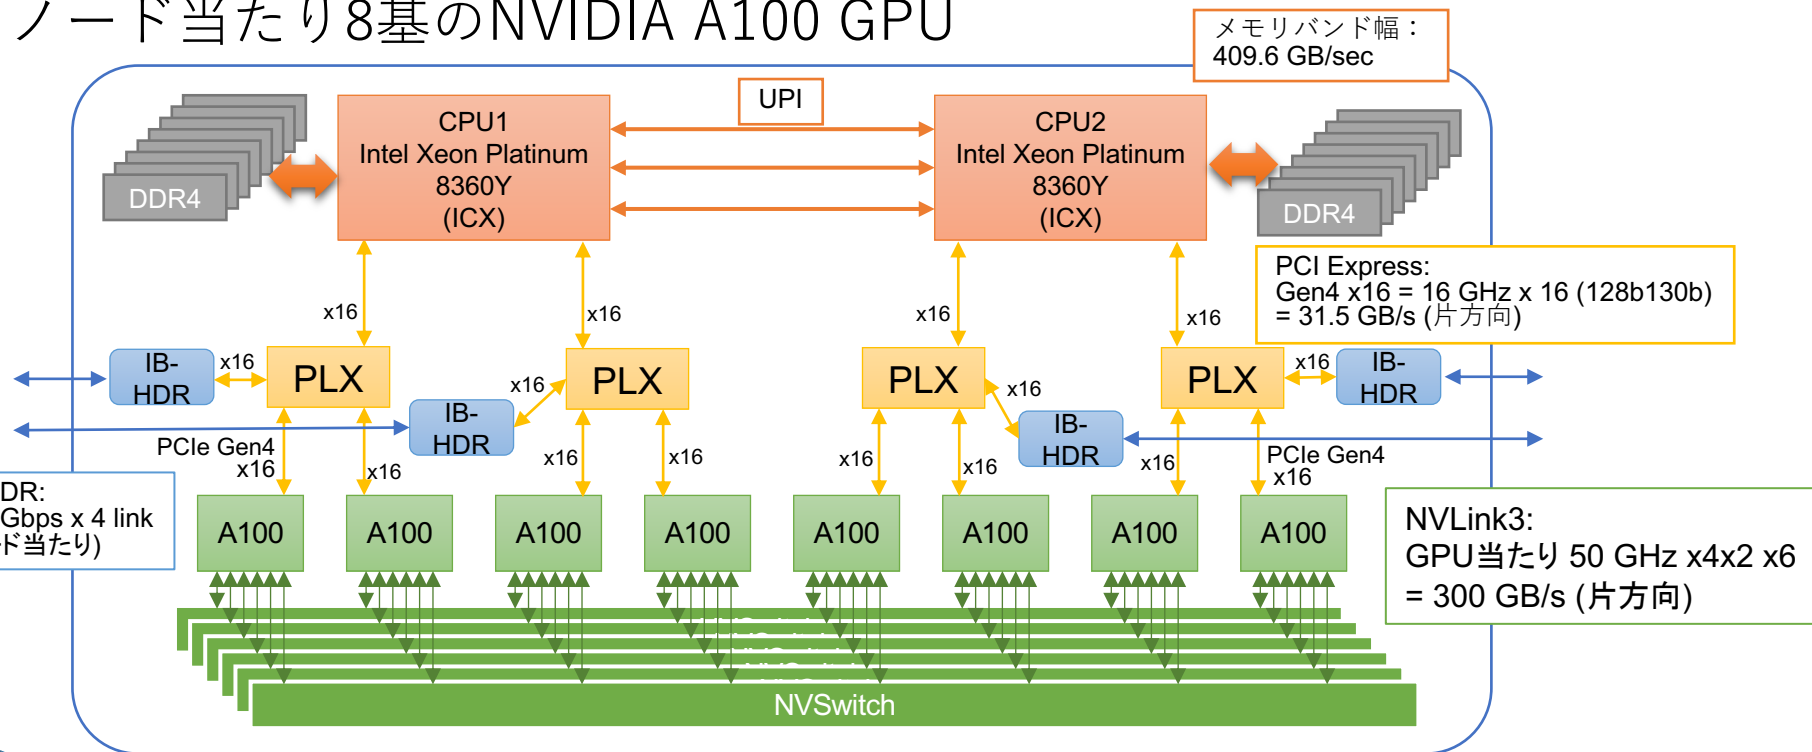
ノード当たり8基のNVIDIA A100 GPU

メモリバンド幅：
409.6 GB/sec

UPI

CPU1
Intel Xeon Platinum
8360Y
(ICX)

CPU2
Intel Xeon Platinum
8360Y
(ICX)

DDR4

DDR4

PCI Express:
Gen4 x16 = 16 GHz x 16 (128b130b)
= 31.5 GB/s (片方向)

x16
x16
x16
x16

IB-HDR
x16
PLX
x16
PLX
PLX
x16
PLX
x16
IB-HDR

IB-HDR
IB-HDR

PCIe Gen4
x16
x16
x16
x16
x16
x16
x16
PCIe Gen4
x16

DR:
Gbps x 4 link
ド当たり)

A100
A100
A100
A100
A100
A100
A100
A100

NVLink3:
GPU当たり 50 GHz x4x2 x6
= 300 GB/s (片方向)

NVSwitch